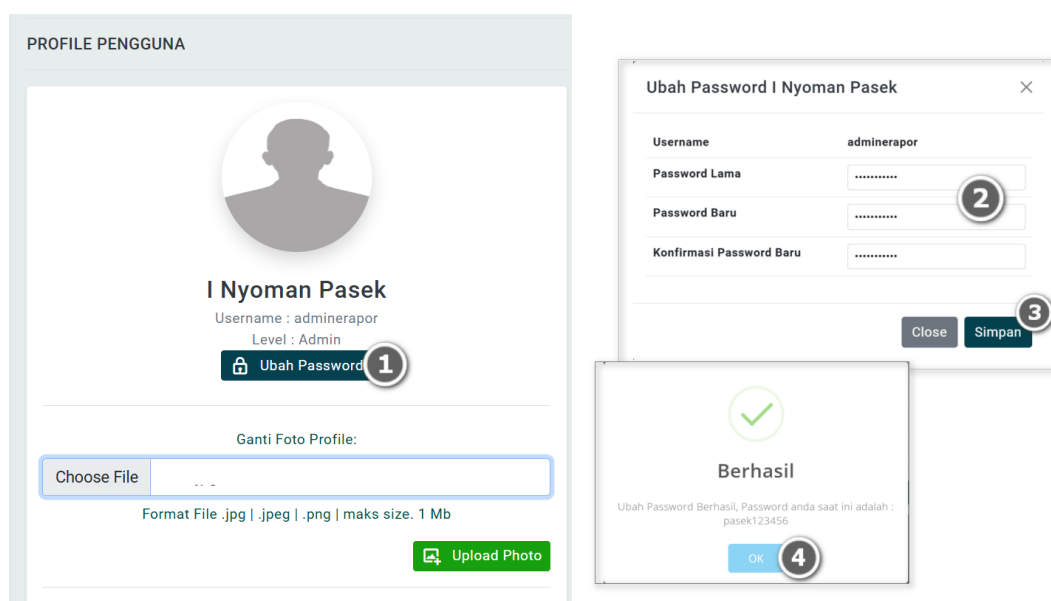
PROFILE PENGGUNA

I Nyoman Pasek
Username : adminerapor
Level : Admin
Ubah Password 1

Ganti Foto Profile:
Choose File
Format File .jpg | .jpeg | .png | maks size. 1 Mb
Upload Photo

Ubah Password I Nyoman Pasek ×

| Username | adminerapor |
|---|---|
| Password Lama | ........... |
| Password Baru | ........... |
| Konfirmasi Password Baru | ........... |

2

Close Simpan 3

Berhasil

Ubah Password Berhasil, Password anda saat ini adalah : pasek123456

OK 4